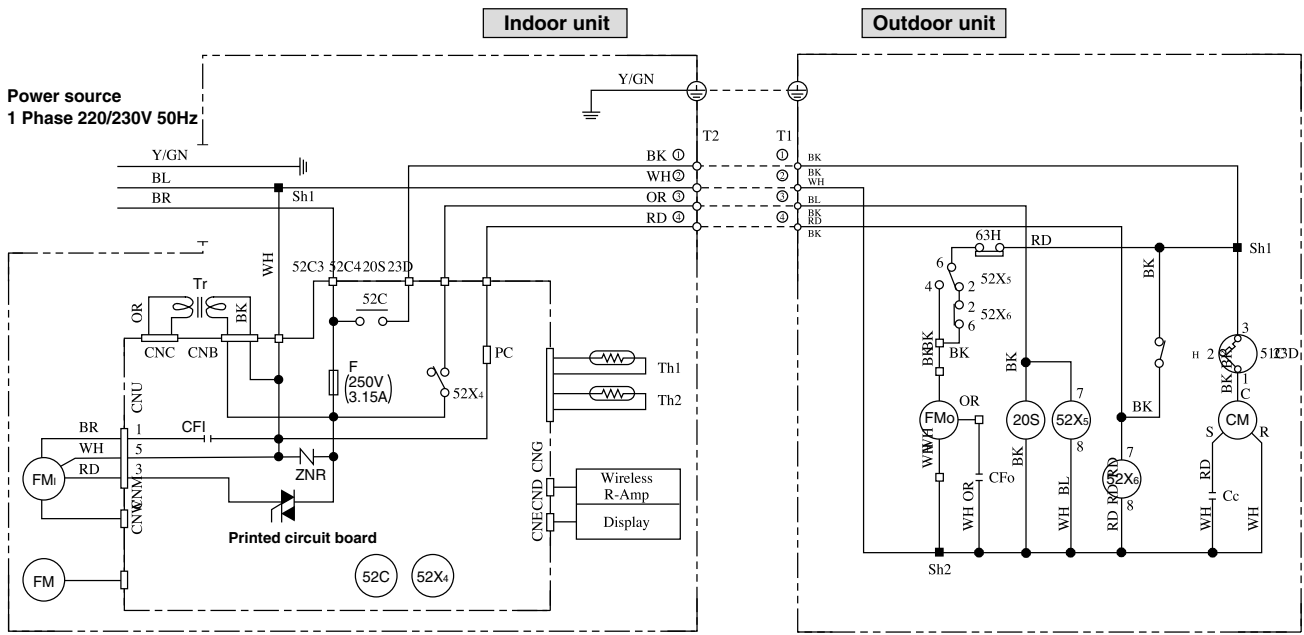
Indoor unit

Outdoor unit

Power source
1 Phase 220/230V 50Hz

Y/GN

Y/GN
BL
BR
Sh1

T2
T1

BK ①
WH②
OR ③
RD ④

①
②
③
④

BK
BK
WH
BL
BK
RD
BK

WH

52C3 52C4 20S 23D

Tr
OR
BK
CNC
CNB

52C

F
(250V
3.15A)

52X4

PC

Th1
Th2

CNU
BR 1
WH 5
RD 3
CFI
ZNR
CNM
CNW
FMI

Printed circuit board

FM
52C
52X4

CNG
CND
CNE

Wireless
R-Amp
Display

63H
RD
6
4
2
52X5
2
6
52X6
BK
BK
BK

FMo
OR
WH
CFo
WH OR

BK
20S
BK
WH

7
52X5
8
WH BL

BK
7
52X6
8
RD RD

BK
Sh1
3
H 2
1
51C
23D
BK
BK
C
CM
S
R
RD
Cc
WH
WH

Sh2